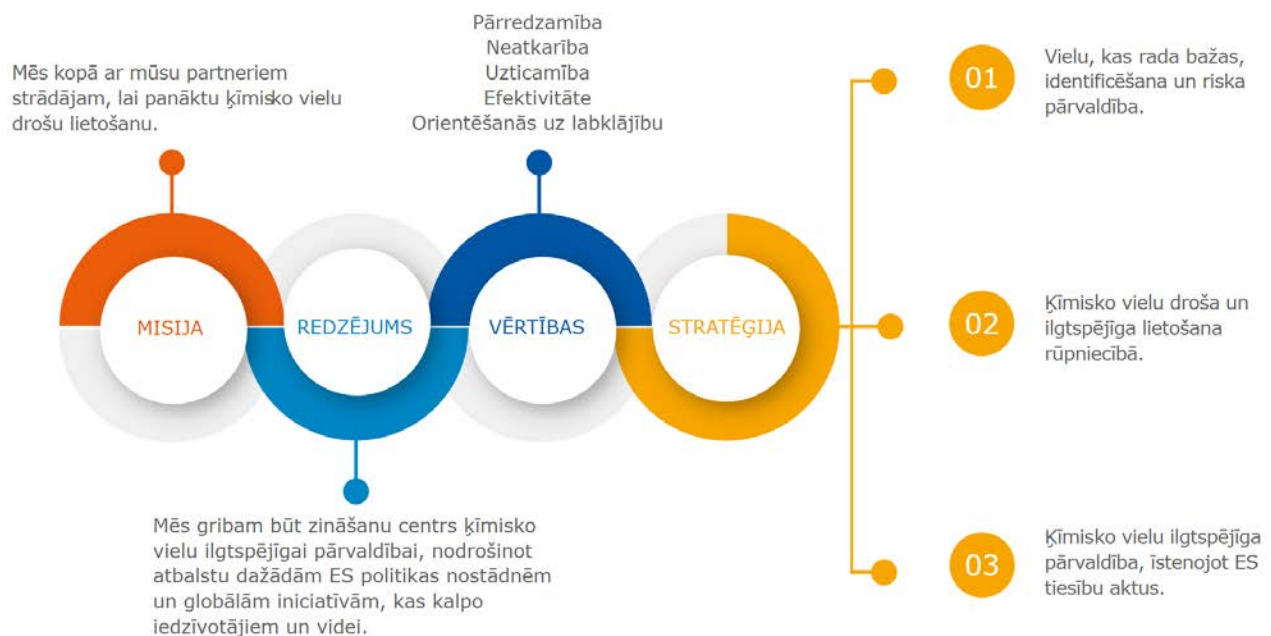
Mēs kopā ar mūsu partneriem strādājam, lai panāktu ķīmisko vielu drošu lietošanu.

Pārredzamība
Neatkarība
Uzticamība
Efektivitāte
Orientēšanās uz labklājību

MISIJA

REDZĒJUMS

VĒRTĪBAS

STRATĒĢIJA

Mēs gribam būt zināšanu centrs ķīmisko vielu ilgtspējīgai pārvaldībai, nodrošinot atbalstu dažādām ES politikas nostādnēm un globālām iniciatīvām, kas kalpo iedzīvotājiem un videi.

01
Vielu, kas rada bažas, identificēšana un riska pārvaldība.

02
Ķīmisko vielu droša un ilgtspējīga lietošana rūpniecībā.

03
Ķīmisko vielu ilgtspējīga pārvaldība, īstenojot ES tiesību aktus.